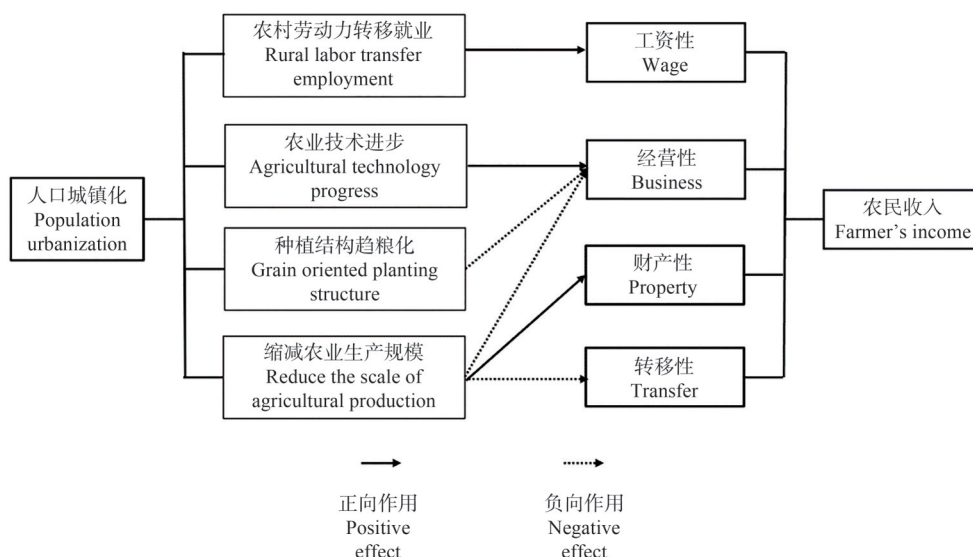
人口城镇化
Population urbanization

农村劳动力转移就业
Rural labor transfer employment

农业技术进步
Agricultural technology progress

种植结构趋粮化
Grain oriented planting structure

缩减农业生产规模
Reduce the scale of agricultural production

工资性
Wage

经营性
Business

财产性
Property

转移性
Transfer

农民收入
Farmer's income

正向作用
Positive effect

负向作用
Negative effect